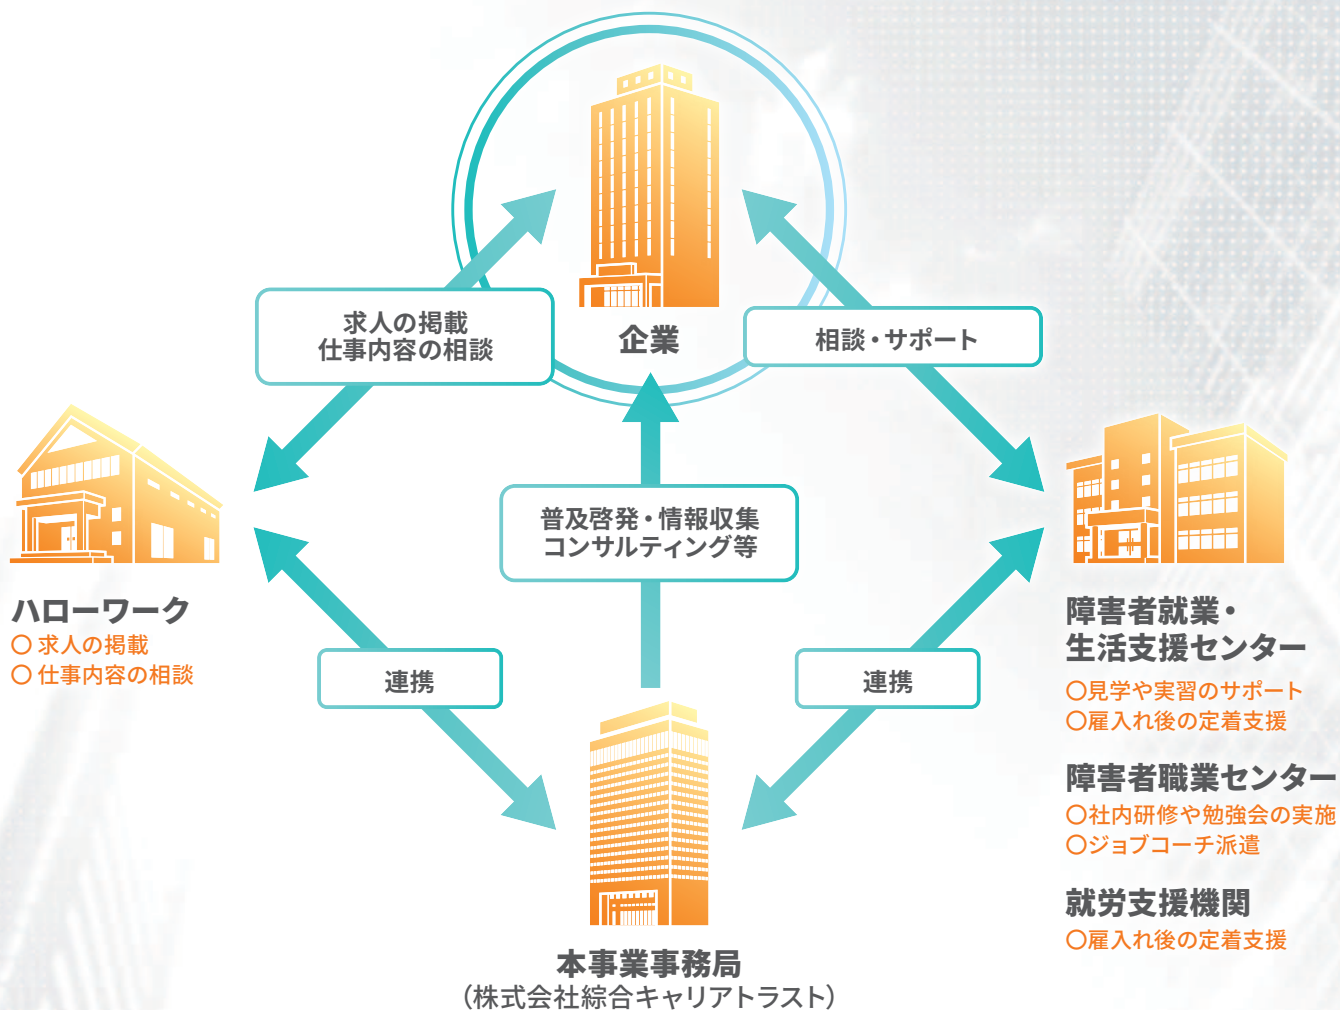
企業

求人の掲載
仕事内容の相談

相談・サポート

ハローワーク
○ 求人の掲載
○ 仕事内容の相談

普及啓発・情報収集
コンサルティング等

障害者就業・
生活支援センター
○見学や実習のサポート
○雇入れ後の定着支援

連携

連携

障害者職業センター
○社内研修や勉強会の実施
○ジョブコーチ派遣

就労支援機関
○雇入れ後の定着支援

本事業事務局
(株式会社綜合キャリアトラスト)